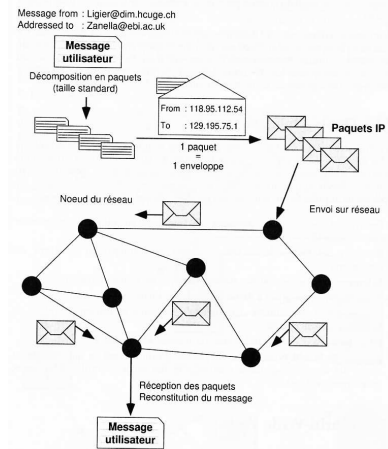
Message from : Ligier@dim.hcuge.ch
Addressed to : Zanella@ebi.ac.uk

Message utilisateur

Décomposition en paquets (taille standard)

From : 118.95.112.54
To : 129.195.75.1

1 paquet = 1 enveloppe

Paquets IP

Noeud du réseau

Envoi sur réseau

Réception des paquets
Reconstitution du message

Message utilisateur